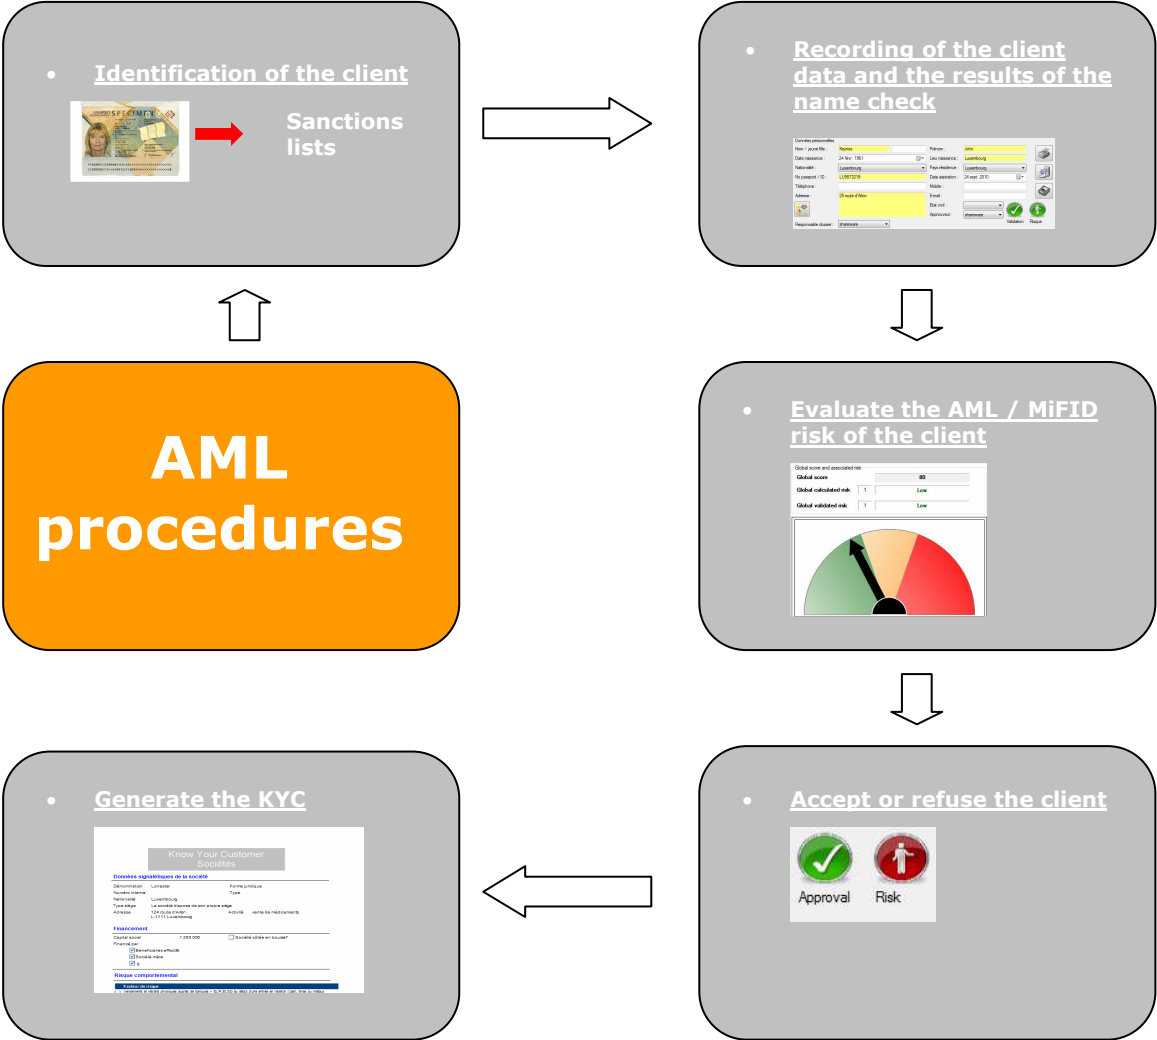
• Identification of the client

SPECIMEN

Sanctions lists

• Recording of the client data and the results of the name check

Données personnelles
Nom / jeune fille : Keynes
Prénom : John
Date naissance : 24 Nov. 1961
Lieu naissance : Luxembourg
Nationalité : Luxembourg
Pays résidence : Luxembourg
No passport / ID : LU5673239
Date expiration : 24 sept. 2010
Téléphone :
Mobile :
Adresse : 25 route d'Arlon
E-mail :
Etat civil :
Approuveur :
Responsable dossier :
Validation
Risque

AML procedures

• Evaluate the AML / MiFID risk of the client

Global score and associated risk
Global score 80
Global calculated risk 1 Low
Global validated risk 1 Low

• Generate the KYC

Know Your Customer Sociétés
Données signalétiques de la société
Dénomination
Forme juridique
Numéro interne
Type
Nationalité Luxembourg
Type siège
Adresse 124 route d'Arlon L-1111 Luxembourg
Activité vente de médicaments
Financement
Capital social 1.200.000
Société cotée en bourse?
Financé par
Bénéficiaires effectifs
Société mère
Risque comportemental
Facteur de risque

• Accept or refuse the client

Approval
Risk